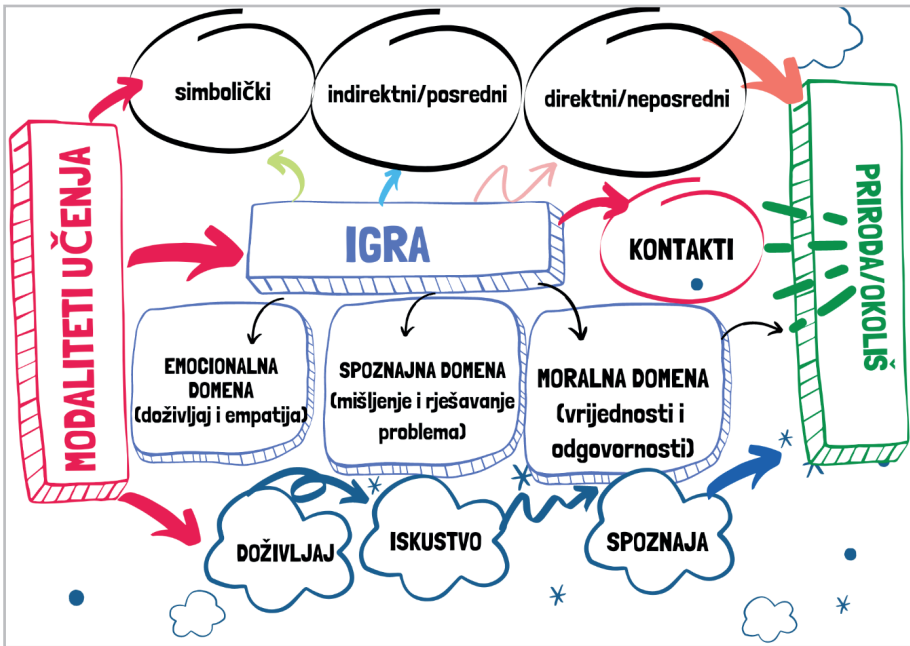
simbolički

indirektni/posredni

direktni/neposredni

MODALITETI UČENJA

IGRA

KONTAKTI

PRIRODA/OKOLIŠ

EMOCIONALNA DOMENA (doživljaj i empatija)

SPOZNAJNA DOMENA (mišljenje i rješavanje problema)

MORALNA DOMENA (vrijednosti i odgovornosti)

DOŽIVLJAJ

ISKUSTVO

SPOZNAJA